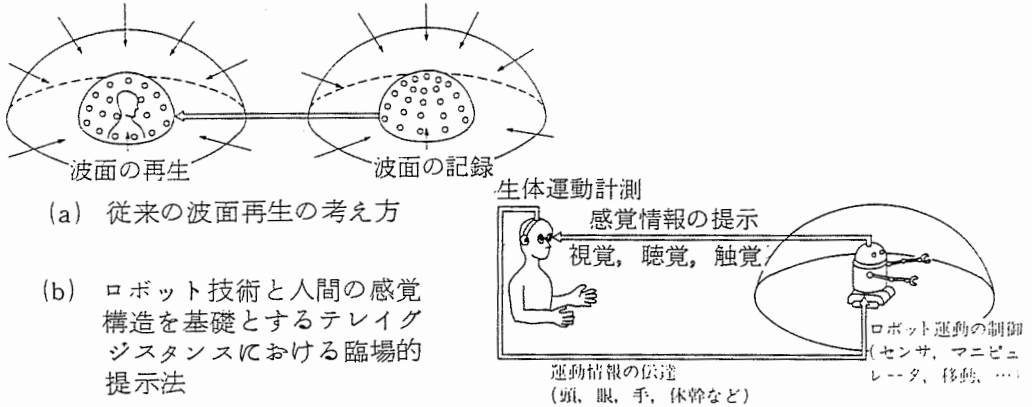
波面の再生

波面の記録

(a) 従来の波面再生の考え方

生体運動計測

感覚情報の提示

視覚，聴覚，触覚

(b) ロボット技術と人間の感覚構造を基礎とするテレイグジスタンスにおける臨場的提示法

ロボット運動の制御
(センサ，マニピュレータ，移動，…)

運動情報の伝達
(頭，眼，手，体幹など)